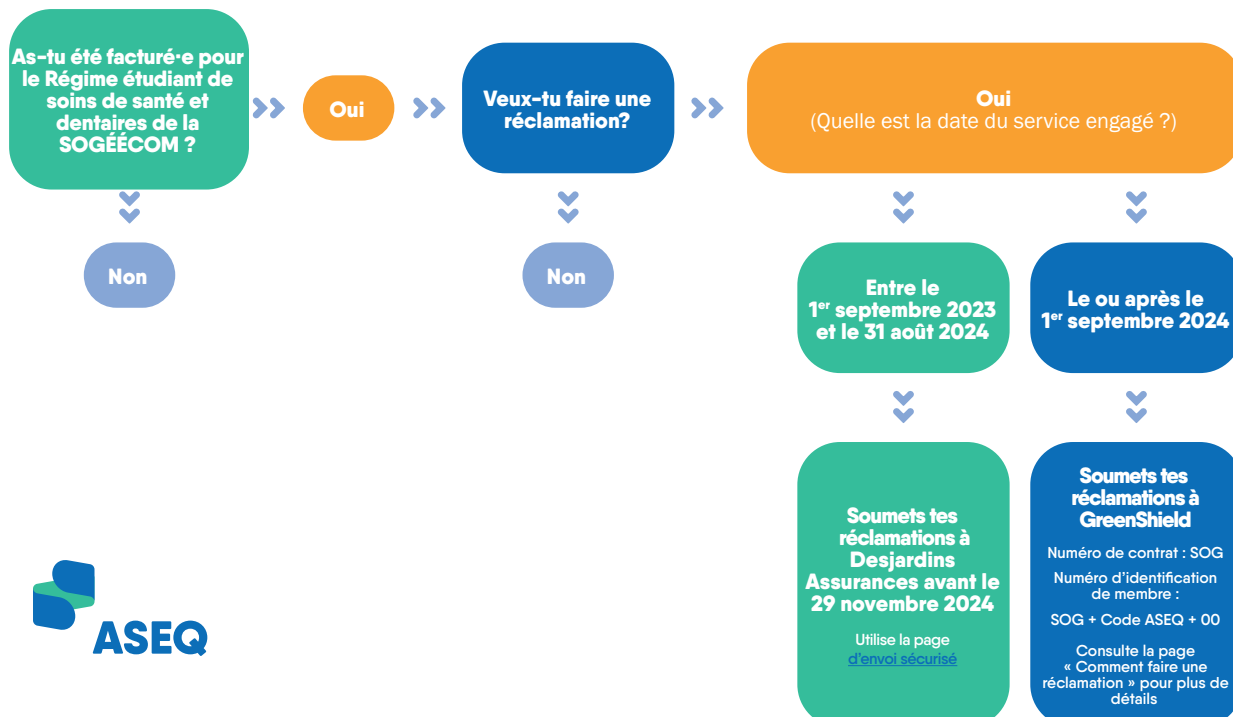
As-tu été facturé·e pour le Régime étudiant de soins de santé et dentaires de la SOGÉÉCOM ?

Non

Oui

Veux-tu faire une réclamation?

Non

Oui
(Quelle est la date du service engagé ?)

Entre le 1$^{er}$ septembre 2023 et le 31 août 2024

Soumets tes réclamations à Desjardins Assurances avant le 29 novembre 2024

Utilise la page d'envoi sécurisé

Le ou après le 1$^{er}$ septembre 2024

Soumets tes réclamations à GreenShield

Numéro de contrat : SOG

Numéro d'identification de membre :

SOG + Code ASEQ + 00

Consulte la page « Comment faire une réclamation » pour plus de détails

ASEQ